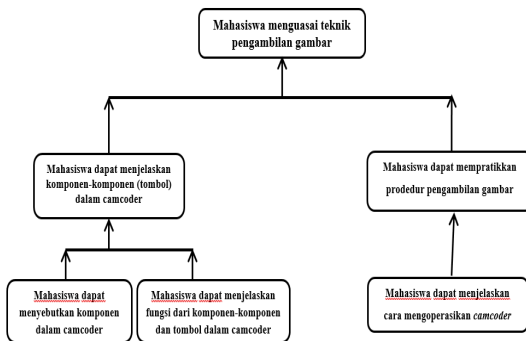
Mahasiswa menguasai teknik pengambilan gambar

Mahasiswa dapat menjelaskan komponen-komponen (tombol) dalam camcoder

Mahasiswa dapat mempratikkan prodedur pengambilan gambar

Mahasiswa dapat menyebutkan komponen dalam camcoder

Mahasiswa dapat menjelaskan fungsi dari komponen-komponen dan tombol dalam camcoder

Mahasiswa dapat menjelaskan cara mengoperasikan *camcoder*